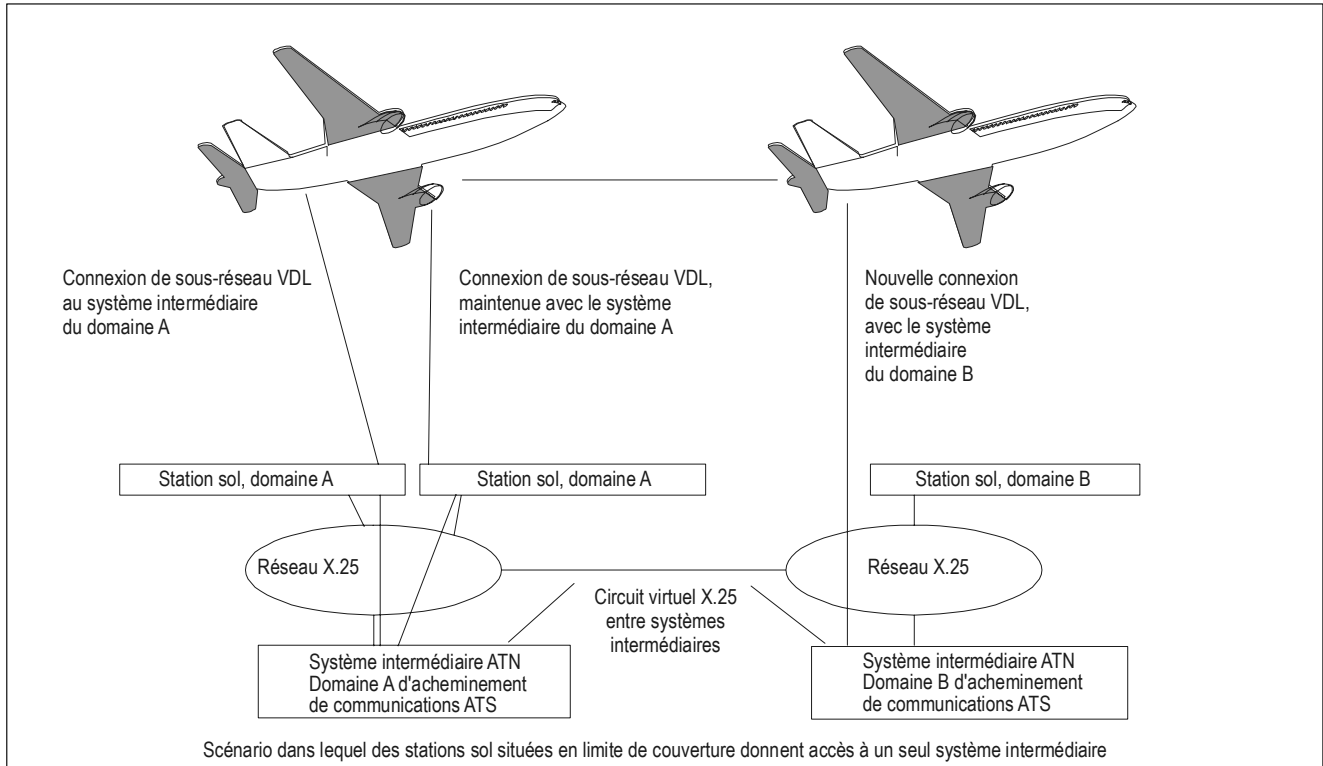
Connexion de sous-réseau VDL au système intermédiaire du domaine A

Connexion de sous-réseau VDL, maintenue avec le système intermédiaire du domaine A

Nouvelle connexion de sous-réseau VDL, avec le système intermédiaire du domaine B

Station sol, domaine A

Station sol, domaine A

Station sol, domaine B

Réseau X.25

Réseau X.25

Circuit virtuel X.25 entre systèmes intermédiaires

Système intermédiaire ATN Domaine A d'acheminement de communications ATS

Système intermédiaire ATN Domaine B d'acheminement de communications ATS

Scénario dans lequel des stations sol situées en limite de couverture donnent accès à un seul système intermédiaire